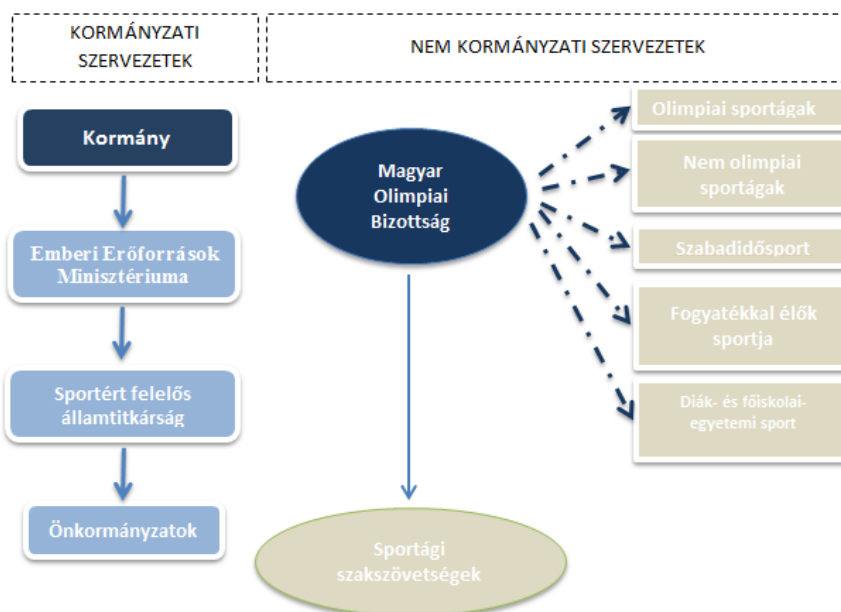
KORMÁNYZATI SZERVEZETEK

NEM KORMÁNYZATI SZERVEZETEK

Kormány

Emberi Erőforrások Minisztériuma

Sportért felelős államtitkárság

Önkormányzatok

Magyar Olimpiai Bizottság

Sportági szakszövetségek

Olimpiai sportágak

Nem olimpiai sportágak

Szabadidősport

Fogyatékkal élők sportja

Diák- és főiskolai-egyetemi sport